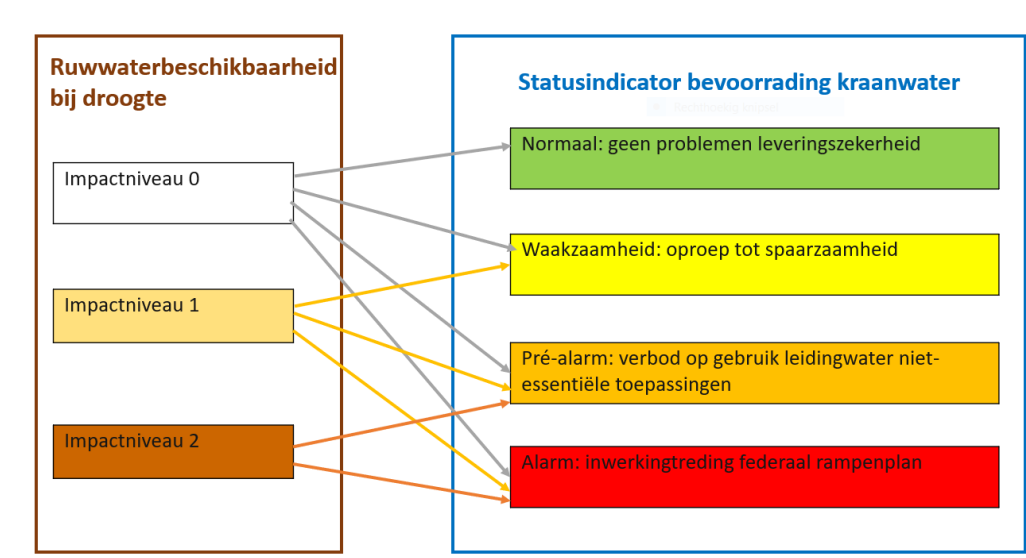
Ruwwaterbeschikbaarheid bij droogte

Impactniveau 0

Impactniveau 1

Impactniveau 2

Statusindicator bevoorrading kraanwater

Normaal: geen problemen leveringszekerheid

Waakzaamheid: oproep tot spaarzaamheid

Pré-alarm: verbod op gebruik leidingwater niet-essentiële toepassingen

Alarm: inwerkingtreding federaal rampenplan